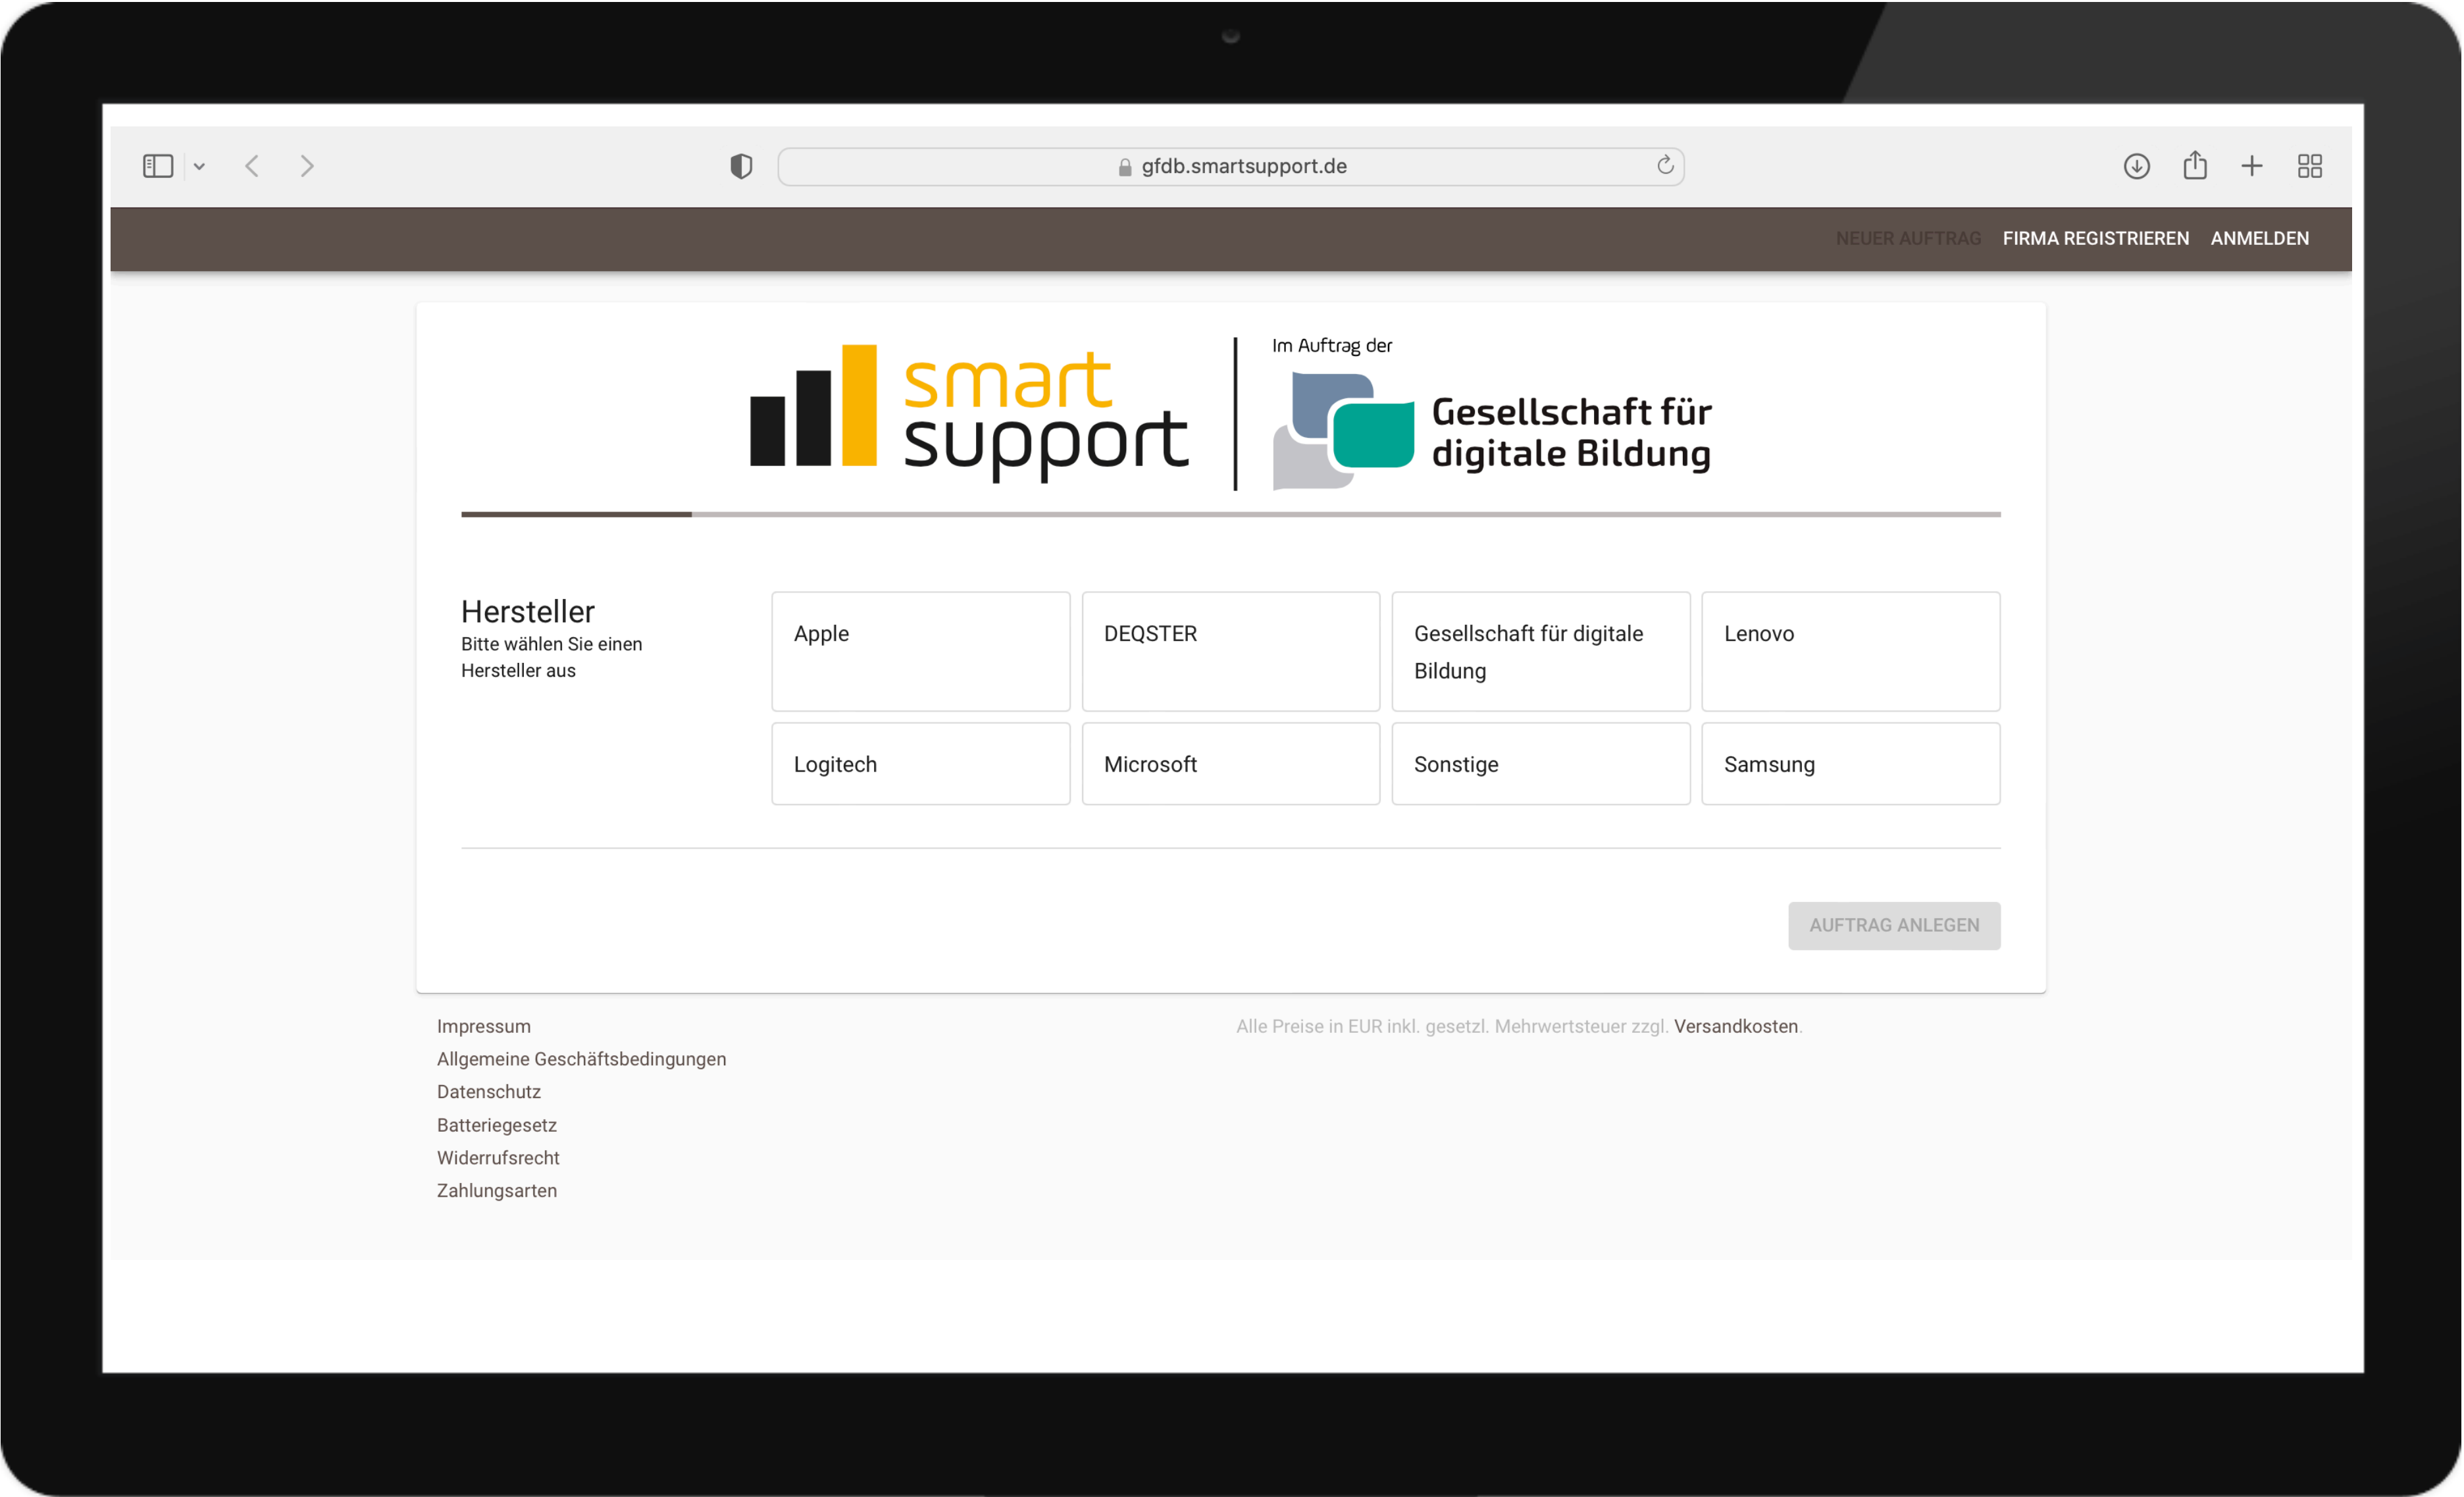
gfdb.smartsupport.de

NEUER AUFTRAG FIRMA REGISTRIEREN ANMELDEN

smart support

Im Auftrag der

Gesellschaft für digitale Bildung

Hersteller
Bitte wählen Sie einen Hersteller aus

| Apple | DEQSTER | Gesellschaft für digitale Bildung | Lenovo |
|---|---|---|---|
| Logitech | Microsoft | Sonstige | Samsung |

AUFTRAG ANLEGEN

Impressum
Allgemeine Geschäftsbedingungen
Datenschutz
Batteriegesetz
Widerrufsrecht
Zahlungsarten

Alle Preise in EUR inkl. gesetzl. Mehrwertsteuer zzgl. Versandkosten.